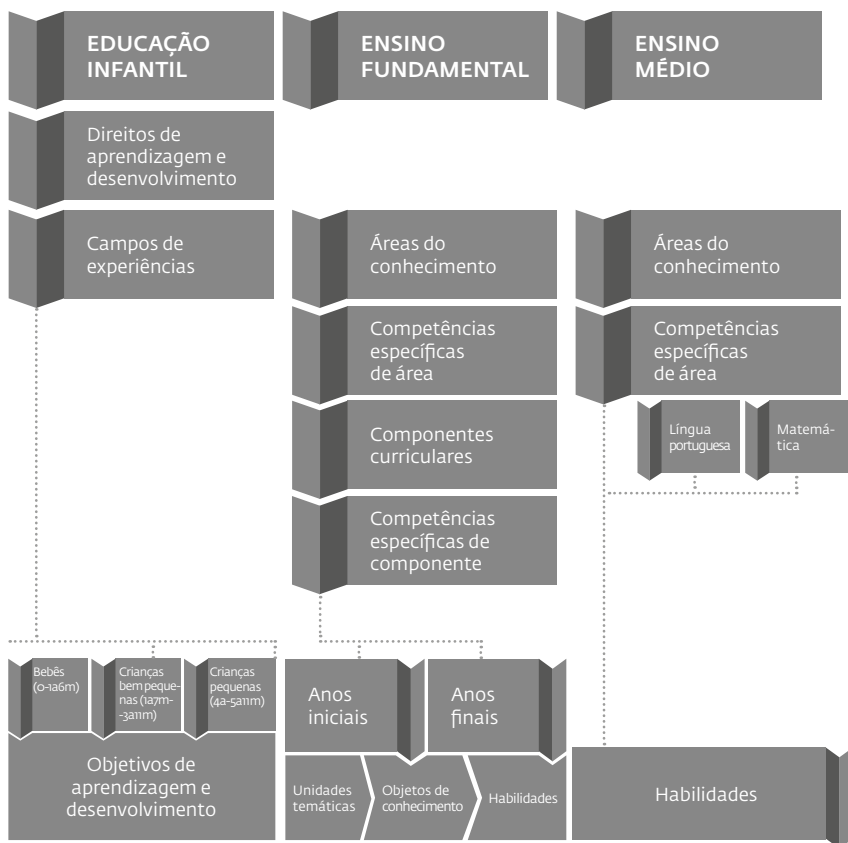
EDUCAÇÃO INFANTIL

ENSINO FUNDAMENTAL

ENSINO MÉDIO

Direitos de aprendizagem e desenvolvimento

Campos de experiências

Áreas do conhecimento

Competências específicas de área

Componentes curriculares

Competências específicas de componente

Áreas do conhecimento

Competências específicas de área

Língua portuguesa

Matemática

Bebês (0-1a6m)

Crianças bem pequenas (1a7m-3a11m)

Crianças pequenas (4a-5a11m)

Objetivos de aprendizagem e desenvolvimento

Anos iniciais

Anos finais

Unidades temáticas

Objetos de conhecimento

Habilidades

Habilidades